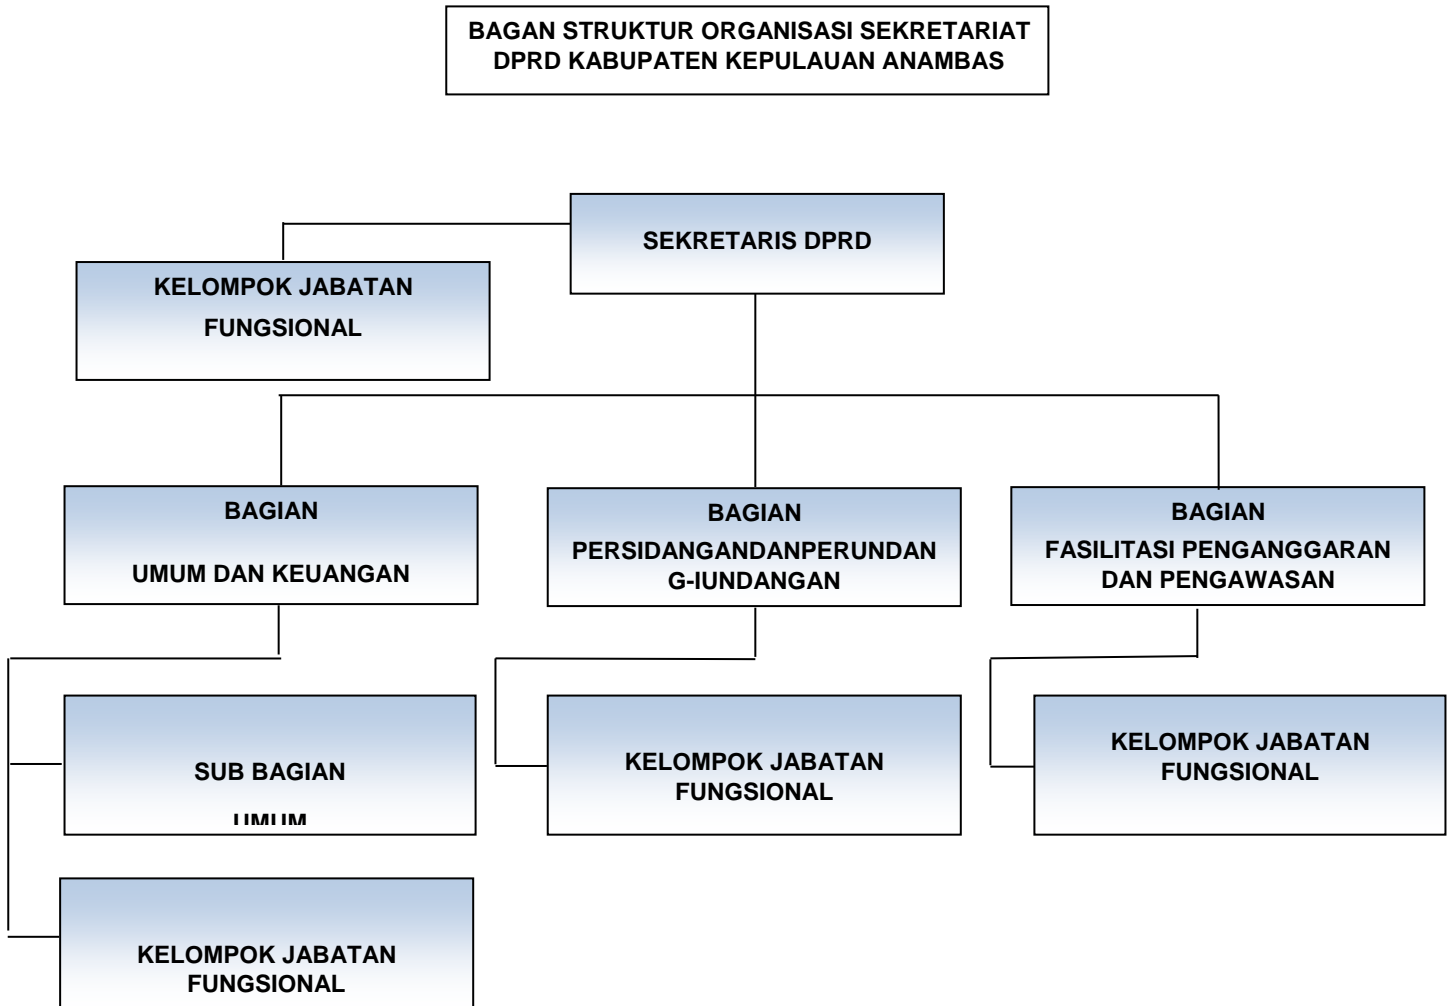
BAGAN STRUKTUR ORGANISASI SEKRETARIAT DPRD KABUPATEN KEPULAUAN ANAMBAS

SEKRETARIS DPRD

KELOMPOK JABATAN FUNGSIONAL

BAGIAN

UMUM DAN KEUANGAN

BAGIAN

PERSIDANGANDANPERUNDANG-IUNDANGAN

BAGIAN

FASILITASI PENGANGGARAN DAN PENGAWASAN

SUB BAGIAN

UMUM

KELOMPOK JABATAN FUNGSIONAL

KELOMPOK JABATAN FUNGSIONAL

KELOMPOK JABATAN FUNGSIONAL